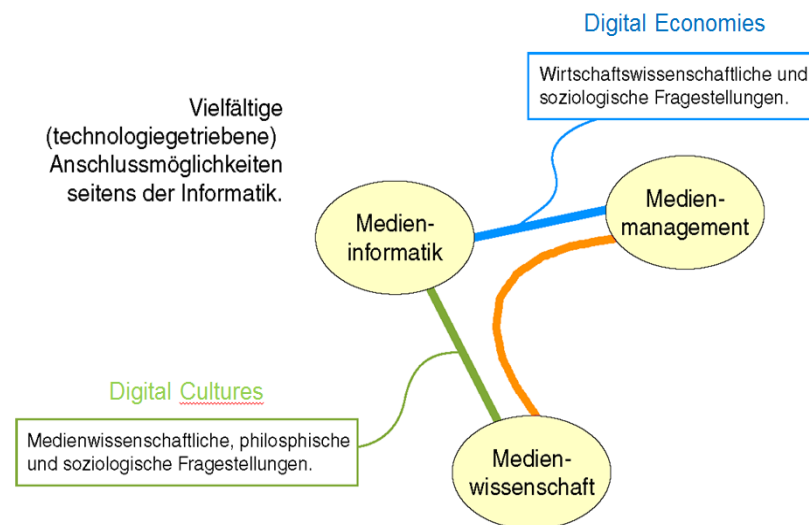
Digital Economies

Wirtschaftswissenschaftliche und soziologische Fragestellungen.

Vielfältige (technologiegetriebene) Anschlussmöglichkeiten seitens der Informatik.

Medien-
informatik

Medien-
management

Digital Cultures

Medienwissenschaftliche, philosphische und soziologische Fragestellungen.

Medien-
wissenschaft